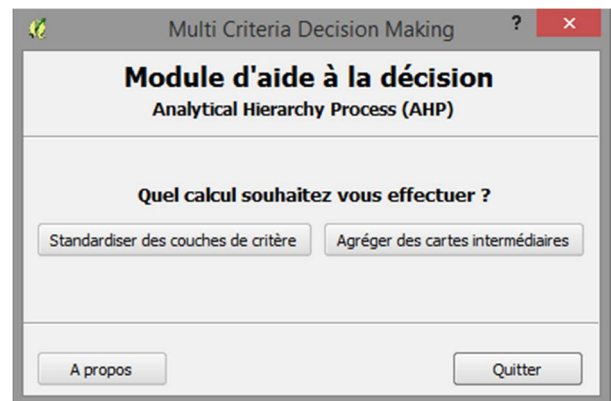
Multi Criteria Decision Making

?

×

Module d'aide à la décision

Analytical Hierarchy Process (AHP)

Quel calcul souhaitez vous effectuer ?

Standardiser des couches de critère

Agréger des cartes intermédiaires

A propos

Quitter